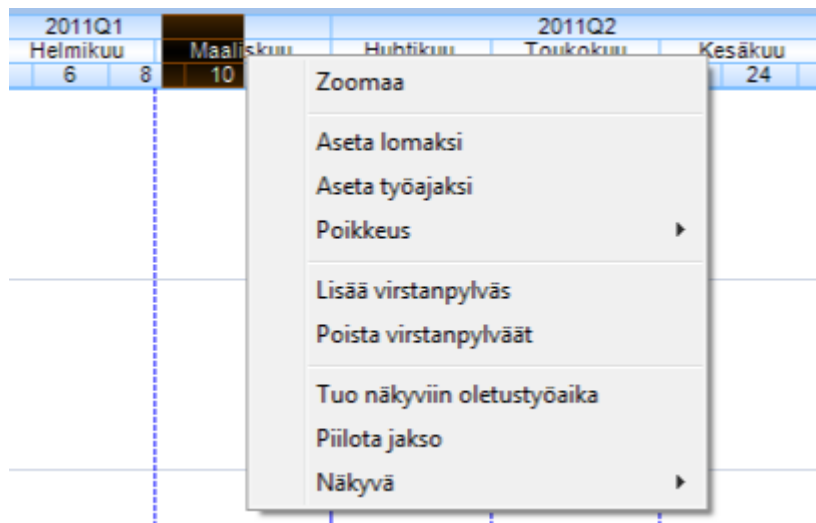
2011Q1 2011Q2
Helmikuu Maaliskuu Huhtikuu Toukokuu Kesäkuu
6 8 10 24

Zoomaa

Aseta lomaksi
Aseta työajaksi
Poikkeus

Lisää virstanpylväs
Poista virstanpylväät

Tuo näkyviin oletustyöaika
Piilota jakso
Näkyvä